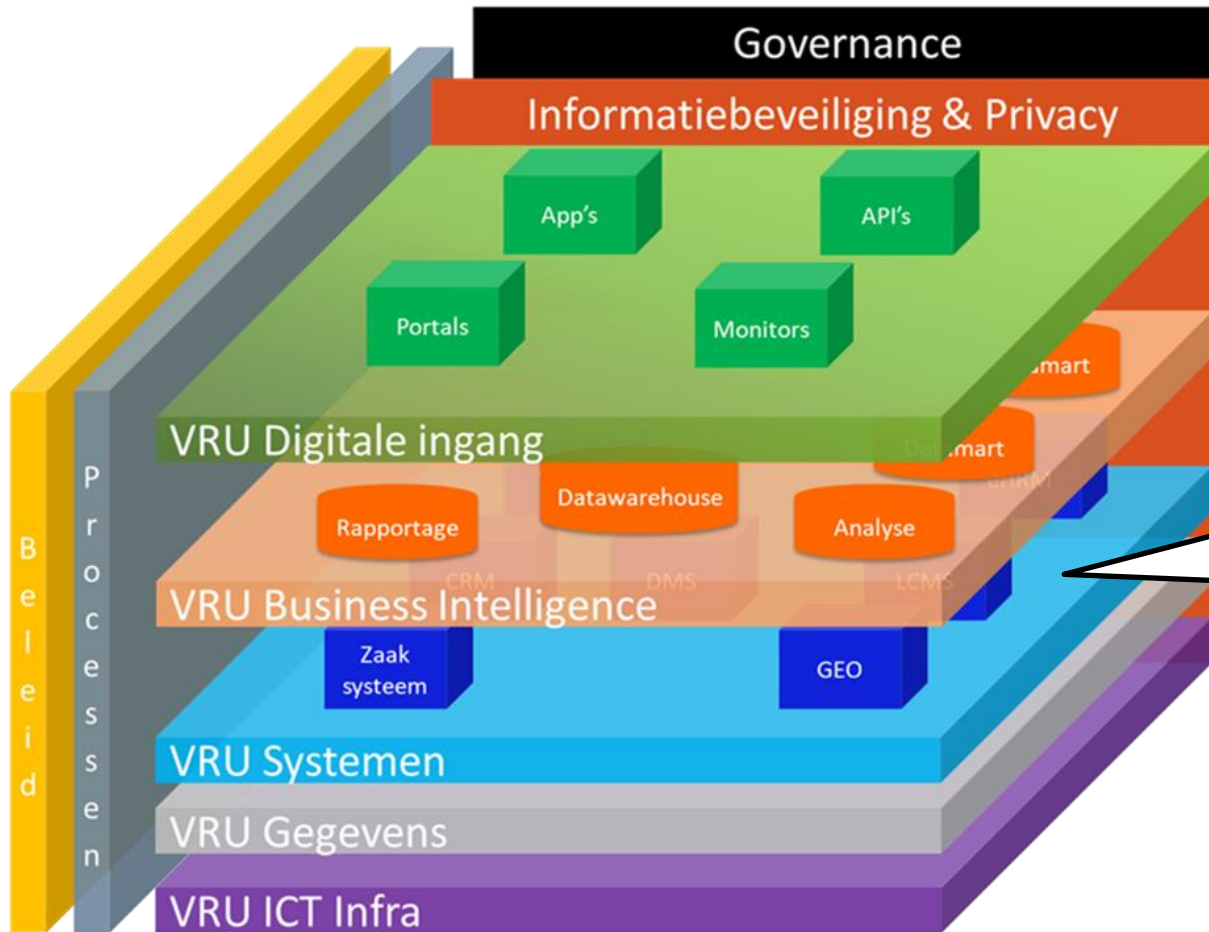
Governance

Informatiebeveiliging & Privacy

App's

API's

Portals

Monitors

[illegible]mart

VRU Digitale ingang

Da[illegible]mart

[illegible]RM

Datawarehouse

Rapportage

Analyse

CRM

DMS

LCMS

VRU Business Intelligence

Zaak systeem

GEO

VRU Systemen

VRU Gegevens

VRU ICT Infra

Beleid

Processen